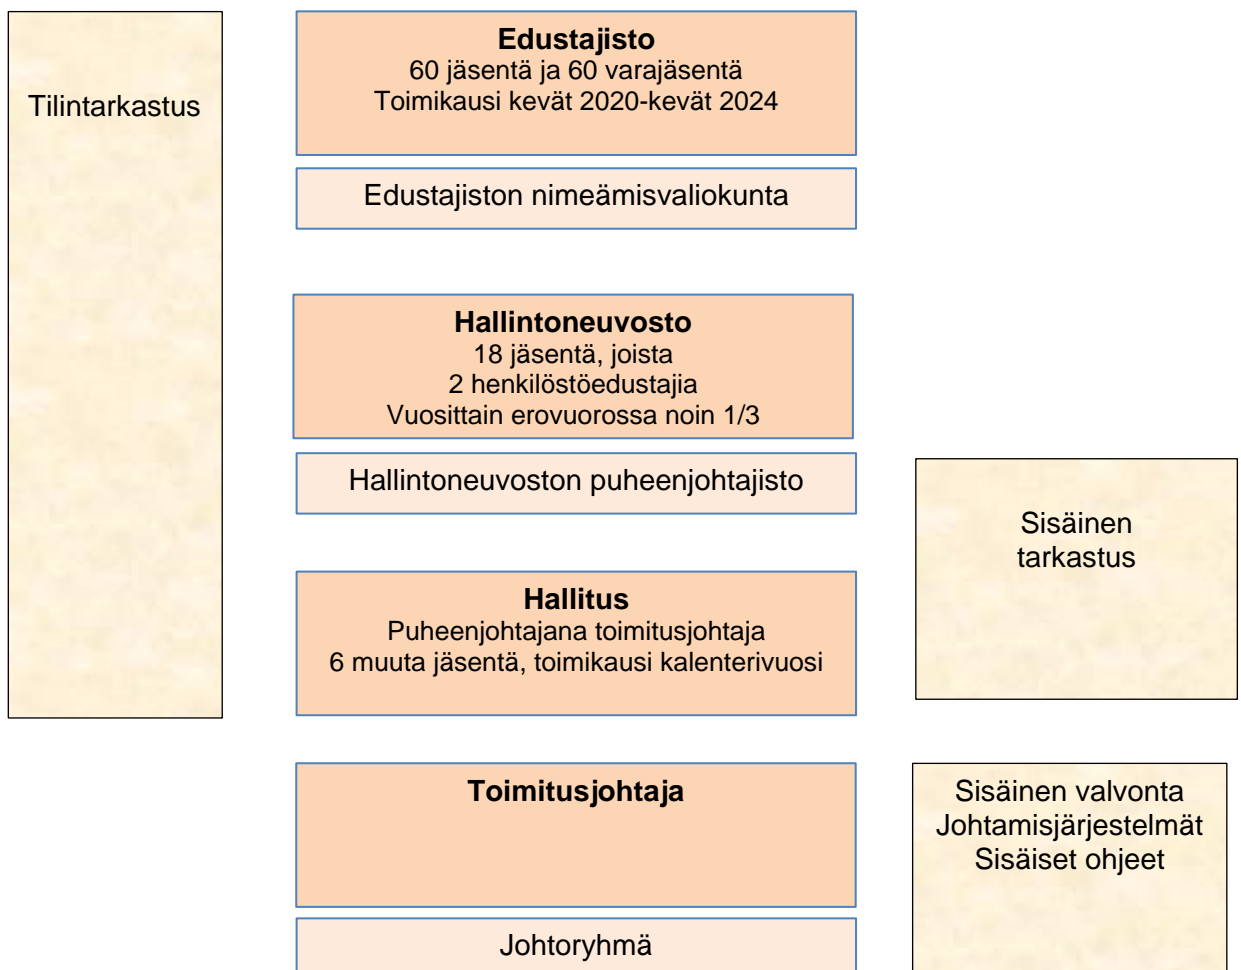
Tilintarkastus

**Edustajisto**
60 jäsentä ja 60 varajäsentä
Toimikausi kevät 2020-kevät 2024

Edustajiston nimeämisvaliokunta

**Hallintoneuvosto**
18 jäsentä, joista
2 henkilöstöedustajia
Vuosittain erovuorossa noin 1/3

Hallintoneuvoston puheenjohtajisto

Sisäinen tarkastus

**Hallitus**
Puheenjohtajana toimitusjohtaja
6 muuta jäsentä, toimikausi kalenterivuosi

**Toimitusjohtaja**

Sisäinen valvonta
Johtamisjärjestelmät
Sisäiset ohjeet

Johtoryhmä